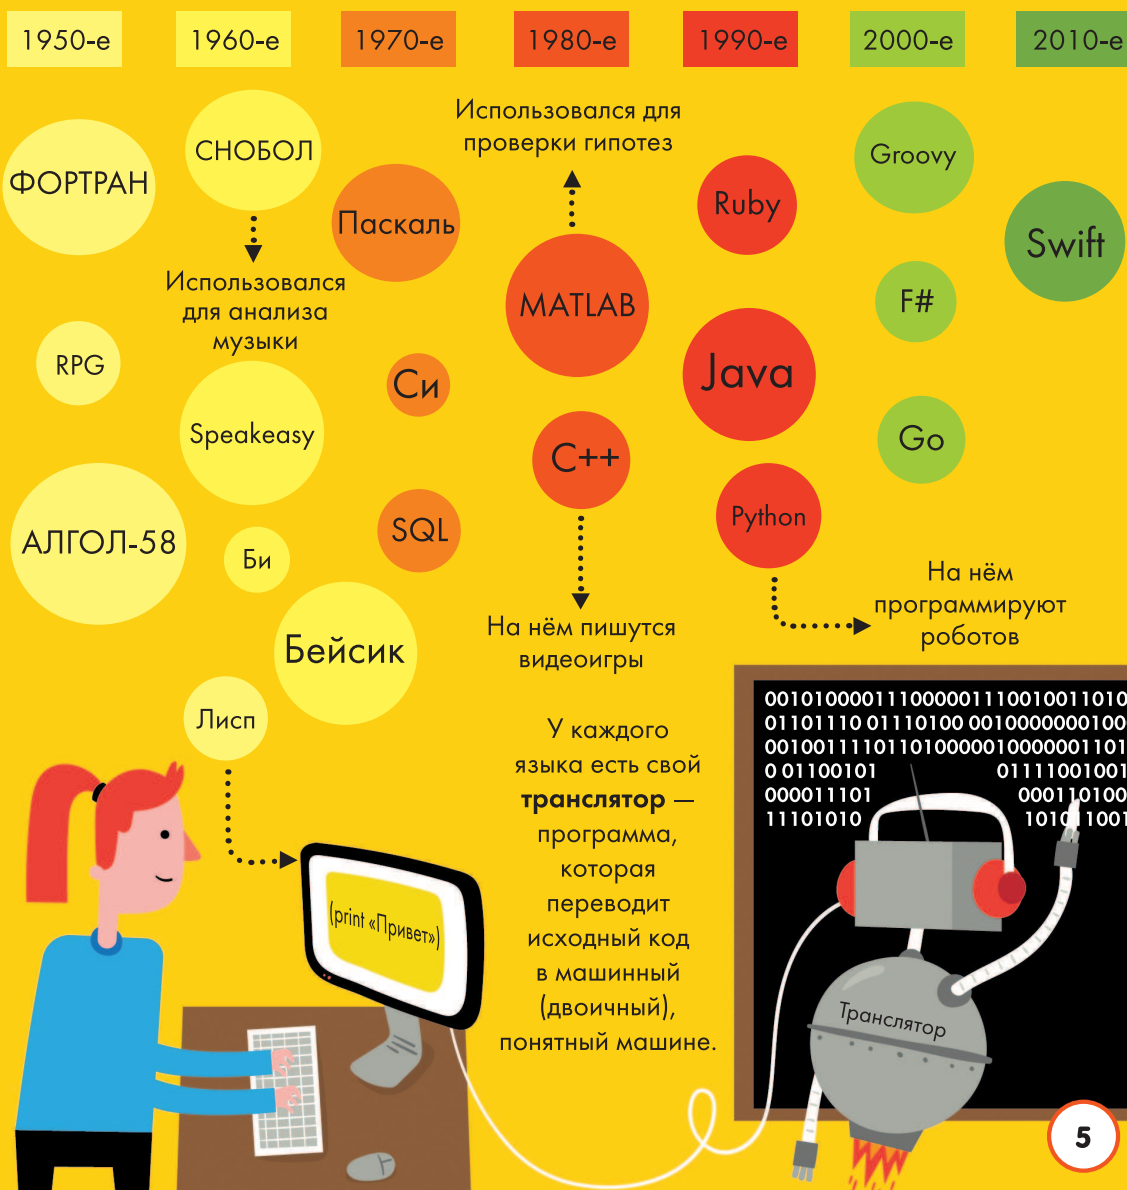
1950-е 1960-е 1970-е 1980-е 1990-е 2000-е 2010-е

ФОРТРАН

СНОБОЛ

Использовался для анализа музыки

RPG

Speakeasy

АЛГОЛ-58

Би

Паскаль

Си

SQL

Бейсик

Лисп

Использовался для проверки гипотез

MATLAB

C++

На нём пишутся видеоигры

Ruby

Java

Python

На нём программируют роботов

Groovy

Swift

F#

Go

(print «Привет»)

У каждого языка есть свой **транслятор** — программа, которая переводит исходный код в машинный (двоичный), понятный машине.

0010100001110000011100100110101 01101110 01110100 0010000000100 001001111011010000010000001101 0 01100101 01111001001 000011101 000110100 11101010 1010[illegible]1001

Транслятор

5